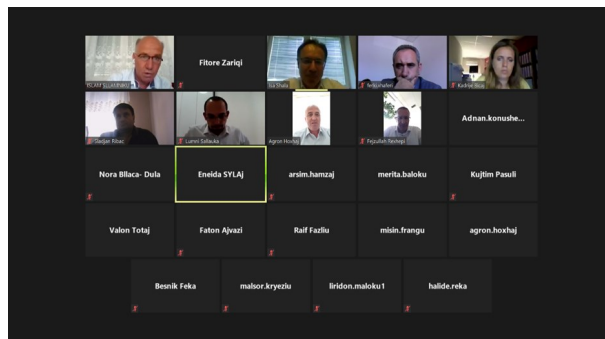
ISLAM SYLA
Fitore Zariqi
Isa Shala
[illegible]
Kadrije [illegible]
Sadjar Rikaj
Lumni Sallauka
Agron Hoxhaj
Fejzullah Rexhepi
Adnan.konushe...
Nora Bllaca- Dula
Eneida SYLAj
arsim.hamzaj
merita.baloku
Kujtim Pasuli
Valon Totaj
Faton Ajvazi
Raif Fazliu
misin.frangu
agron.hoxhaj
Besnik Feka
malsor.kryeziu
liridon.maloku1
halide.reka